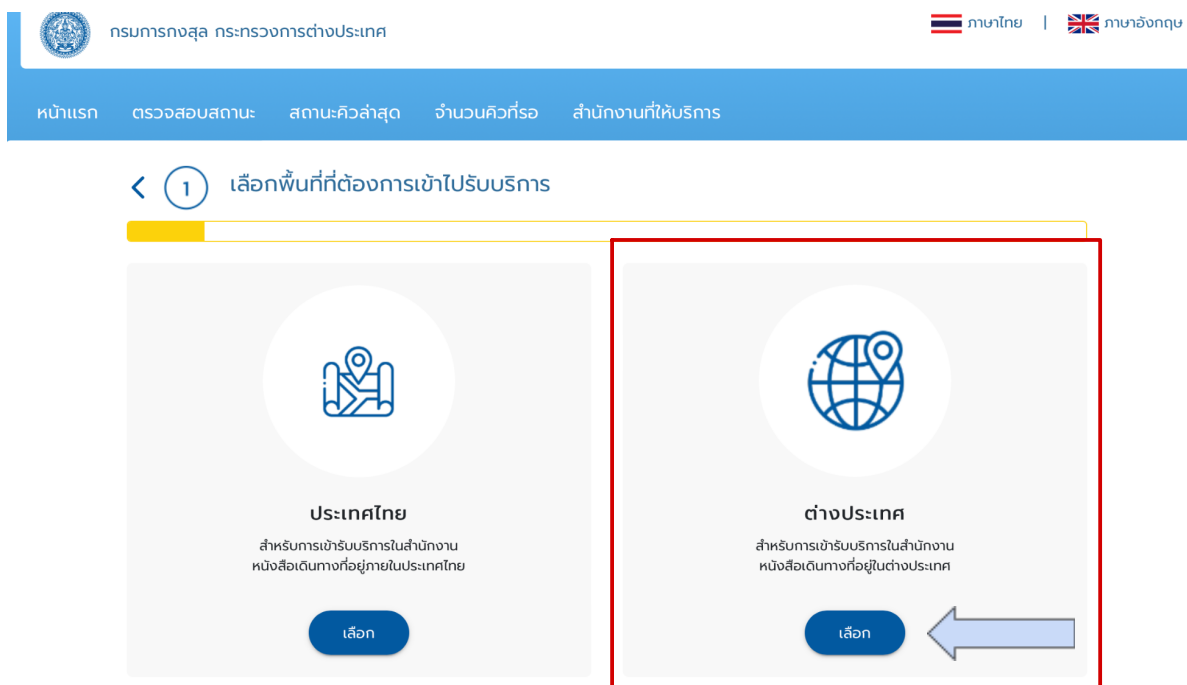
กรมการกงสุล กระทรวงการต่างประเทศ

ภาษาไทย | ภาษาอังกฤษ

หน้าแรก ตรวจสอบสถานะ สถานะคิวล่าสุด จำนวนคิวที่รอ สำนักงานที่ให้บริการ

1 เลือกพื้นที่ที่ต้องการเข้าไปรับบริการ

ประเทศไทย

สำหรับการเข้ารับบริการในสำนักงานหนังสือเดินทางที่อยู่ภายในประเทศไทย

เลือก

ต่างประเทศ

สำหรับการเข้ารับบริการในสำนักงานหนังสือเดินทางที่อยู่ในต่างประเทศ

เลือก